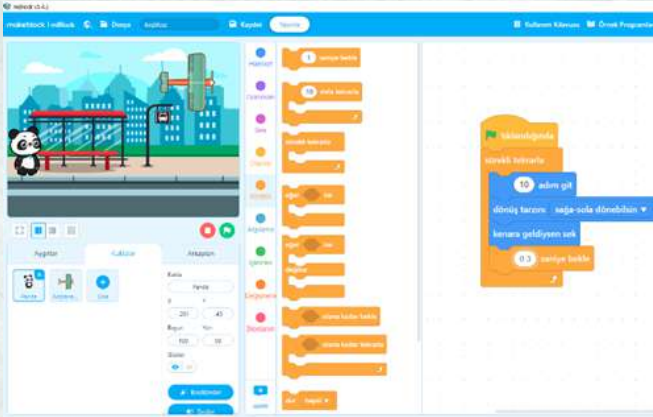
mBlock v5.4.0

mBlock 5 mBlock | Dosya | Kaydet | Yayınla | Kullanım Kılavuzu | Örnek Programlar

Aygıtlar | Kuklalar | Arkaplan

Panda | Add

Kukla | Panda
X 201 | Y 45
Boyut 100 | Yön 90
Göster

Hareket
Görünüm
Ses
Olaylar
Kontrol
Algılama
İşlemler
Değişkenler
Blocklarım

1 saniye bekle
10 defa tekrarla
sürekli tekrarla
eğer ise
eğer ise
değilse
olana kadar bekle
olana kadar tekrarla
dur hepsi

tıklandığında
sürekli tekrarla
10 adım git
dönüş tarzını sağa-sola dönebilsin
kenara geldiysen sek
0.3 saniye bekle